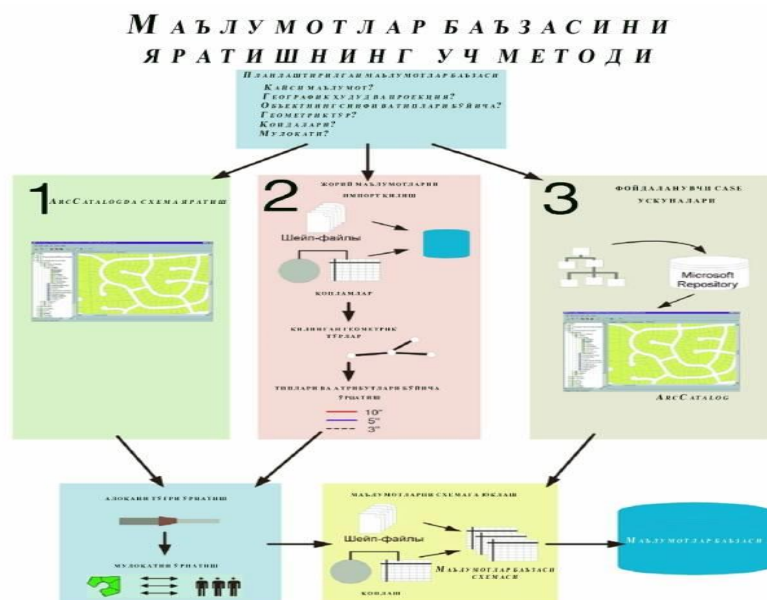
Маълумотлар базасини яратишнинг уч методи

Планлаштирилган маълумотлар базаси
Қайси маълумот?
Географик худуд ва проекция?
Объектнинг синфи ва типлари бўйича?
Геометрик тур?
Қоидалари?
Мулоқати?

1
ArcCatalogда схема яратиш

2
Жорий маълумотларни импорт қилиш
Шейп-файлы
Қопламлар
Қилинган геометрик турлар
Типлари ва атрибутлари бўйича тузатиш
10"
5"
3"

3
Фойдаланувчи CASE ускуналари
Microsoft Repository
ArcCatalog

Алоқани тўғри тузатиш
Мулоқатни тузатиш

Маълумотларни схемага юклаш
Шейп-файлы
Маълумотлар базаси схемаси
Қоплам

Маълумотлар базаси